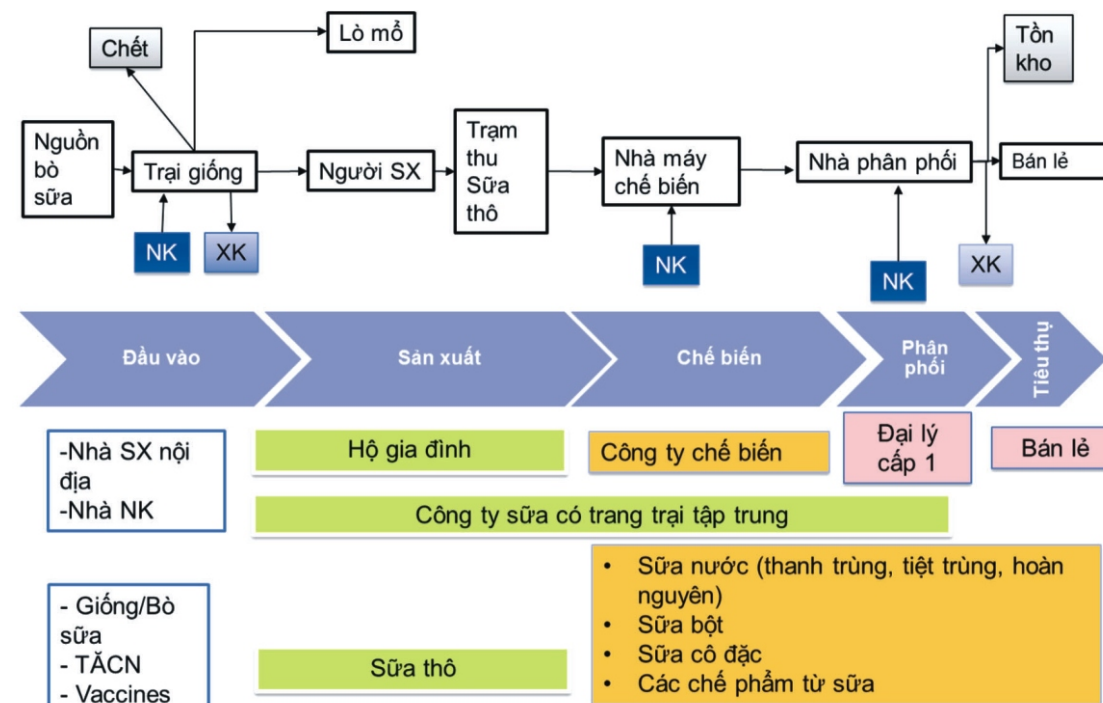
Chết

Lò mổ

Tồn kho

Nguồn bò sữa

Trại giống

Người SX

Trạm thu Sữa thô

Nhà máy chế biến

Nhà phân phối

Bán lẻ

NK

XK

NK

NK

XK

Đầu vào

Sản xuất

Chế biến

Phân phối

Tiêu thụ

-Nhà SX nội địa
-Nhà NK

Hộ gia đình

Công ty chế biến

Đại lý cấp 1

Bán lẻ

Công ty sữa có trang trại tập trung

- Giống/Bò sữa
- TĂCN
- Vaccines

Sữa thô

• Sữa nước (thanh trùng, tiệt trùng, hoàn nguyên)
• Sữa bột
• Sữa cô đặc
• Các chế phẩm từ sữa